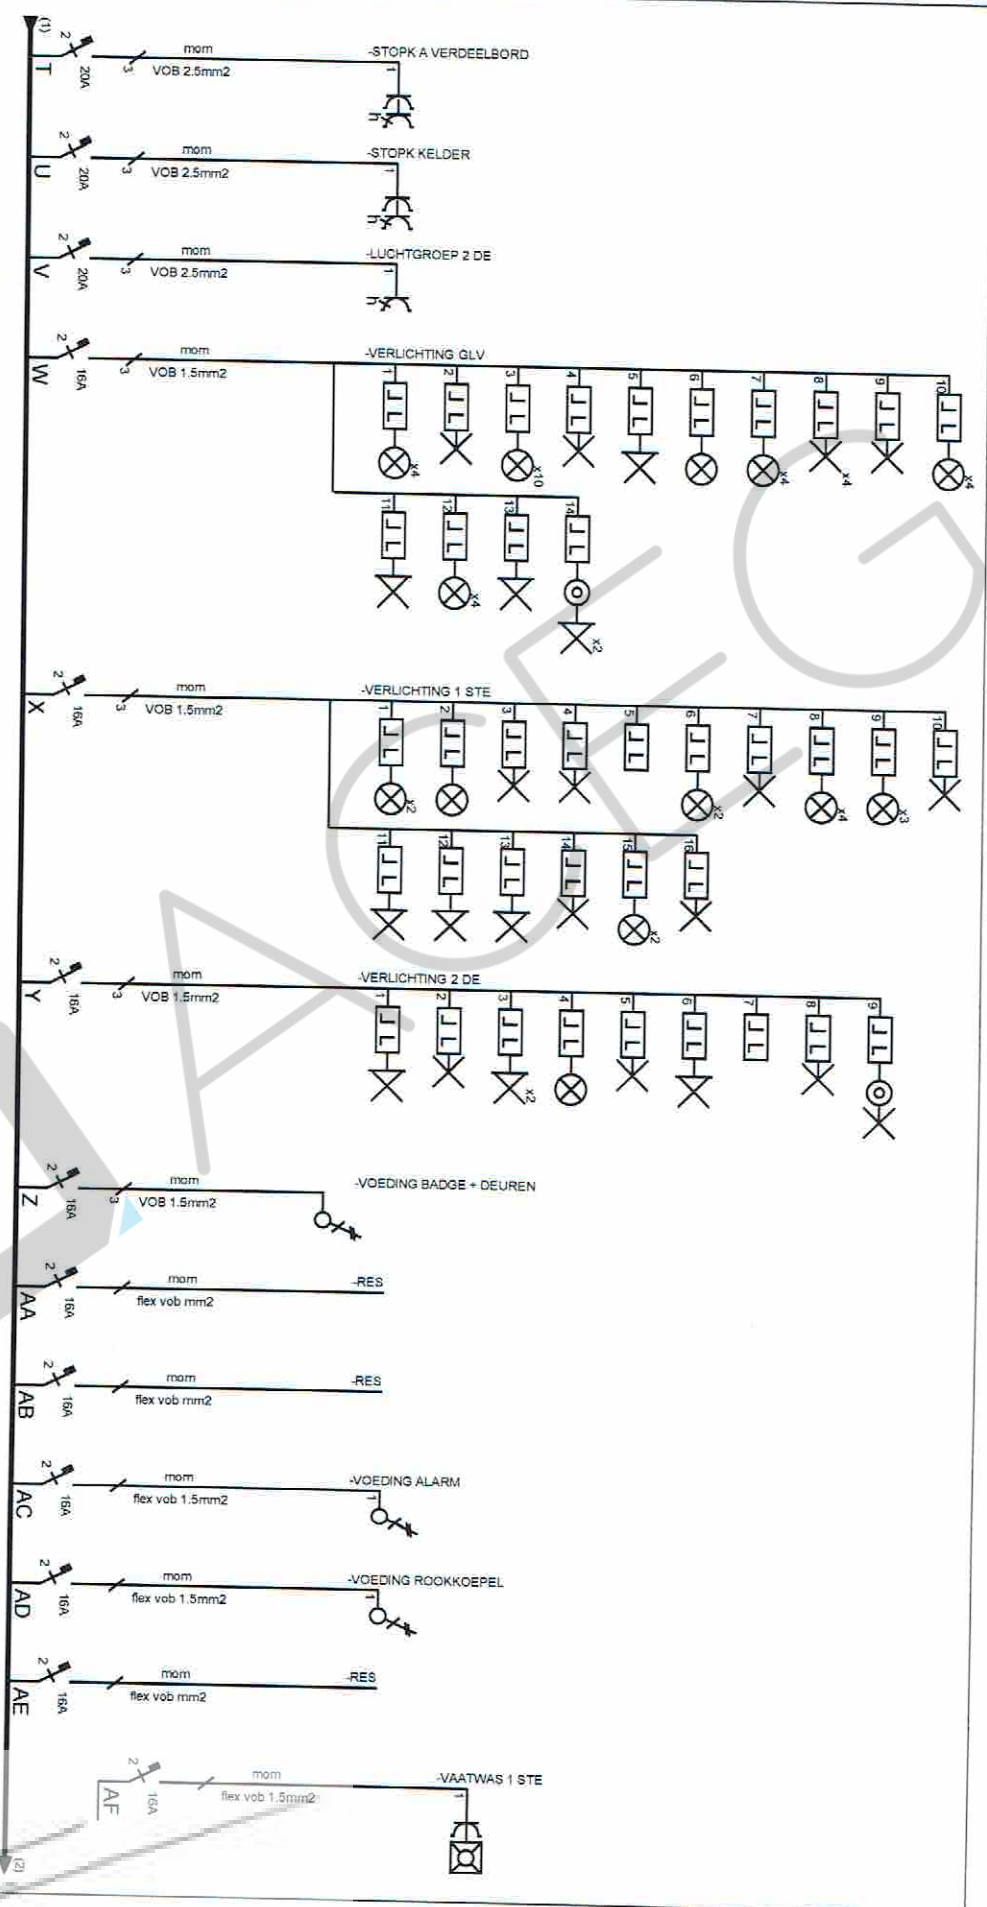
(1)

T 2 20A 3 mom VOB 2.5mm2 -STOPK A VERDEELBORD 1

U 2 20A 3 mom VOB 2.5mm2 -STOPK KELDER 1

V 2 20A 3 mom VOB 2.5mm2 -LUCHTGROEP 2 DE 1

W 2 16A 3 mom VOB 1.5mm2 -VERLICHTING GLV
1 x4 2 3 x10 4 5 6 7 x4 8 x4 9 10 x4
11 12 x4 13 14 x2

X 2 16A 3 mom VOB 1.5mm2 -VERLICHTING 1 STE
1 x2 2 3 4 5 6 x2 7 8 x4 9 x3 10
11 12 13 14 15 x2 16

Y 2 16A 3 mom VOB 1.5mm2 -VERLICHTING 2 DE
1 2 3 x2 4 5 6 7 8 9

Z 2 16A 3 mom VOB 1.5mm2 -VOEDING BADGE + DEUREN

AA 2 16A mom flex vob mm2 -RES

AB 2 16A mom flex vob mm2 -RES

AC 2 16A mom flex vob 1.5mm2 -VOEDING ALARM 1

AD 2 16A mom flex vob 1.5mm2 -VOEDING ROOKKOEPEL 1

AE 2 16A mom flex vob mm2 -RES

AF 2 16A mom flex vob 1.5mm2 -VAATWAS 1 STE 1

(2)